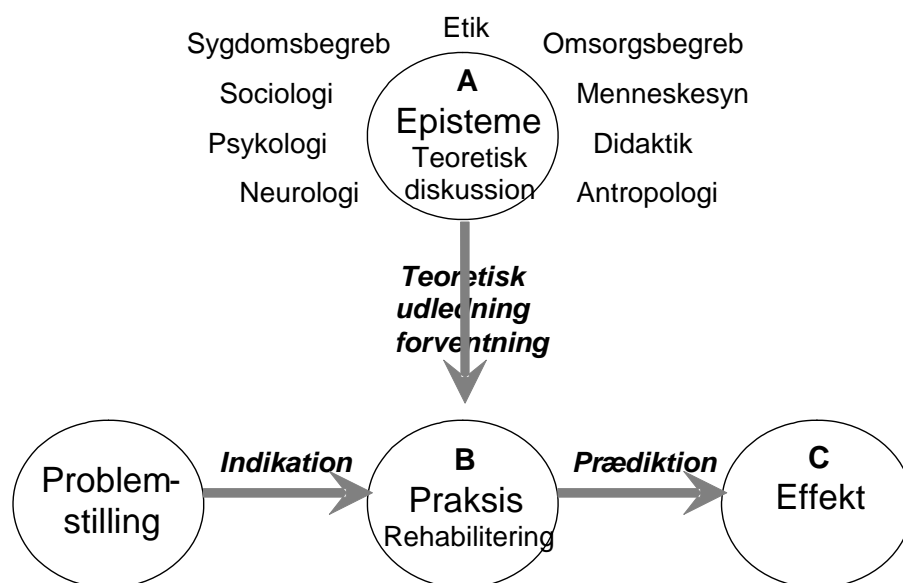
Etik

Sygdomsbegreb

Omsorgsbegreb

Sociologi

Menneskesyn

Psykologi

Didaktik

Neurologi

Antropologi

A
Episteme
Teoretisk diskussion

Teoretisk udledning forventning

Problemstilling

Indikation

B
Praksis
Rehabilitering

Prædiktion

C
Effekt